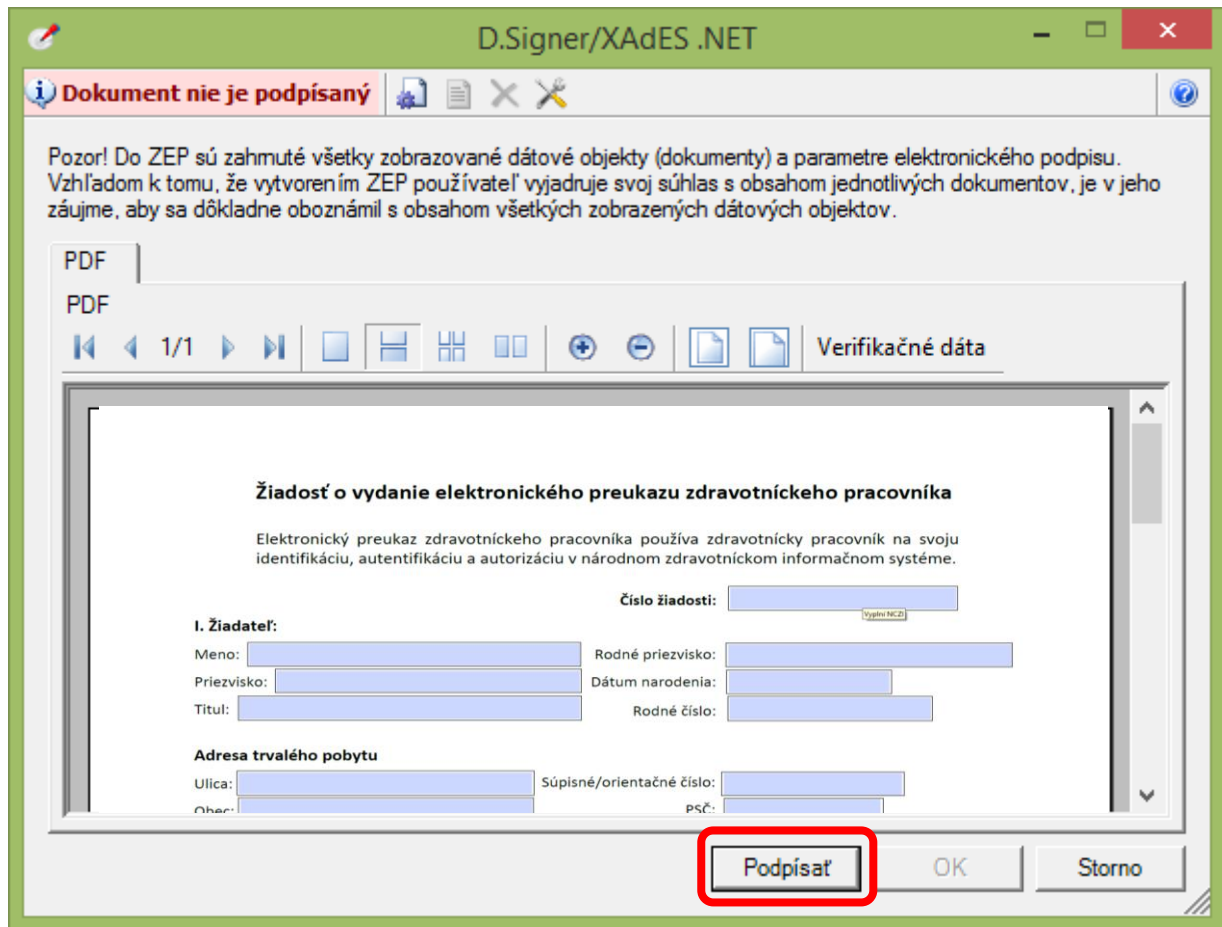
D.Signer/XAdES .NET

Dokument nie je podpísaný

Pozor! Do ZEP sú zahmuté všetky zobrazované dátové objekty (dokumenty) a parametre elektronického podpisu. Vzhľadom k tomu, že vytvorením ZEP používateľ vyjadruje svoj súhlas s obsahom jednotlivých dokumentov, je v jeho záujme, aby sa dôkladne oboznámil s obsahom všetkých zobrazených dátových objektov.

PDF

PDF

1/1

Verifikačné dáta

Žiadosť o vydanie elektronického preukazu zdravotníckeho pracovníka

Elektronický preukaz zdravotníckeho pracovníka používa zdravotnícky pracovník na svoju identifikáciu, autentifikáciu a autorizáciu v národnom zdravotníckom informačnom systéme.

Číslo žiadosti:

Vyplní NCZI

I. Žiadateľ:

Meno:

Rodné priezvisko:

Priezvisko:

Dátum narodenia:

Titul:

Rodné číslo:

Adresa trvalého pobytu

Ulica:

Súpisné/orientačné číslo:

Obec:

PSČ:

Podpísať

OK

Storno